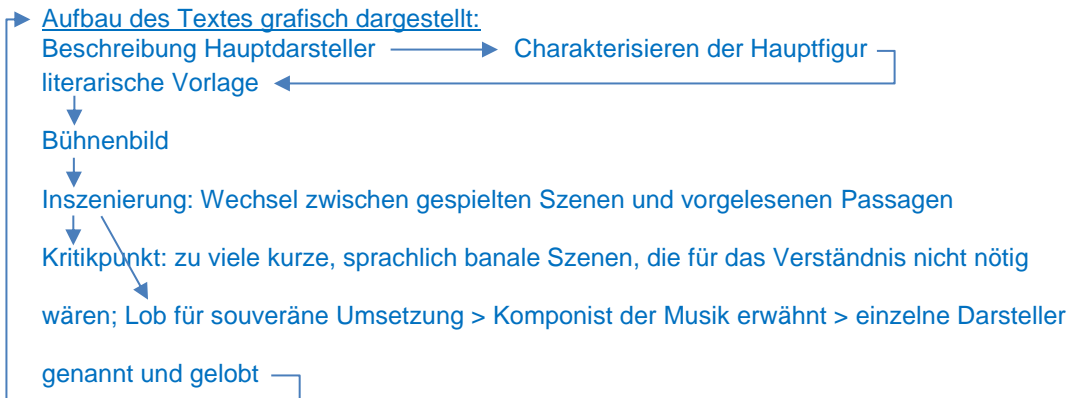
Aufbau des Textes grafisch dargestellt:

Beschreibung Hauptdarsteller Charakterisieren der Hauptfigur

literarische Vorlage

Bühnenbild

Inszenierung: Wechsel zwischen gespielten Szenen und vorgelesenen Passagen

Kritikpunkt: zu viele kurze, sprachlich banale Szenen, die für das Verständnis nicht nötig wären; Lob für souveräne Umsetzung > Komponist der Musik erwähnt > einzelne Darsteller genannt und gelobt